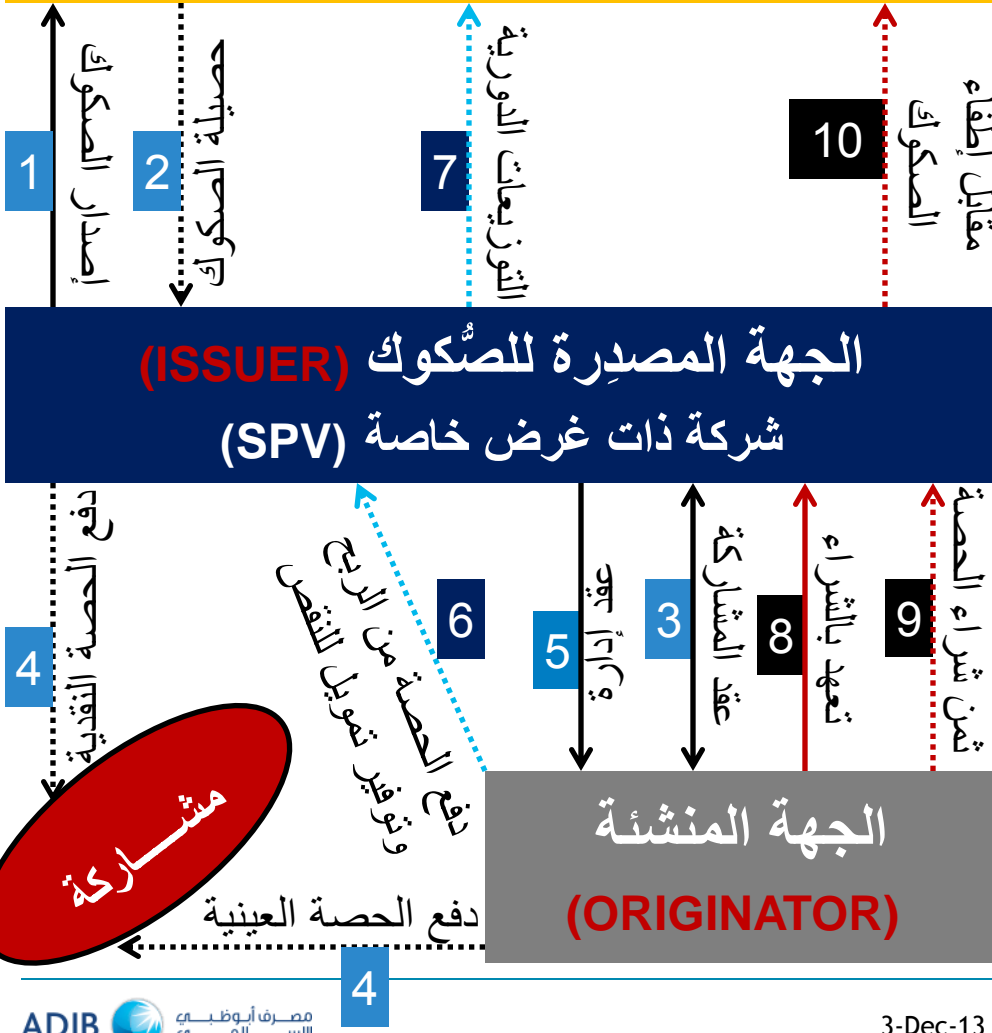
1
إصدار الصكوك

2
حصيلة الصكوك

7
التوزيعات الدورية

10
مقابل إطفاء الصكوك

الجهة المصدِرة للصُّكوك (ISSUER)
شركة ذات غرض خاصة (SPV)

4
دفع الحصة النقدية

6
دفع الحصة من الربح وتوفير تمويل للنقص

5
عقد إدارة

3
عقد المشاركة

8
تعهد بالشراء

9
ثمن شراء الحصة

مشـــاركة

الجهة المنشئة
(ORIGINATOR)

دفع الحصة العينية
4

ADIB
مصرف أبوظبي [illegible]

3-Dec-13